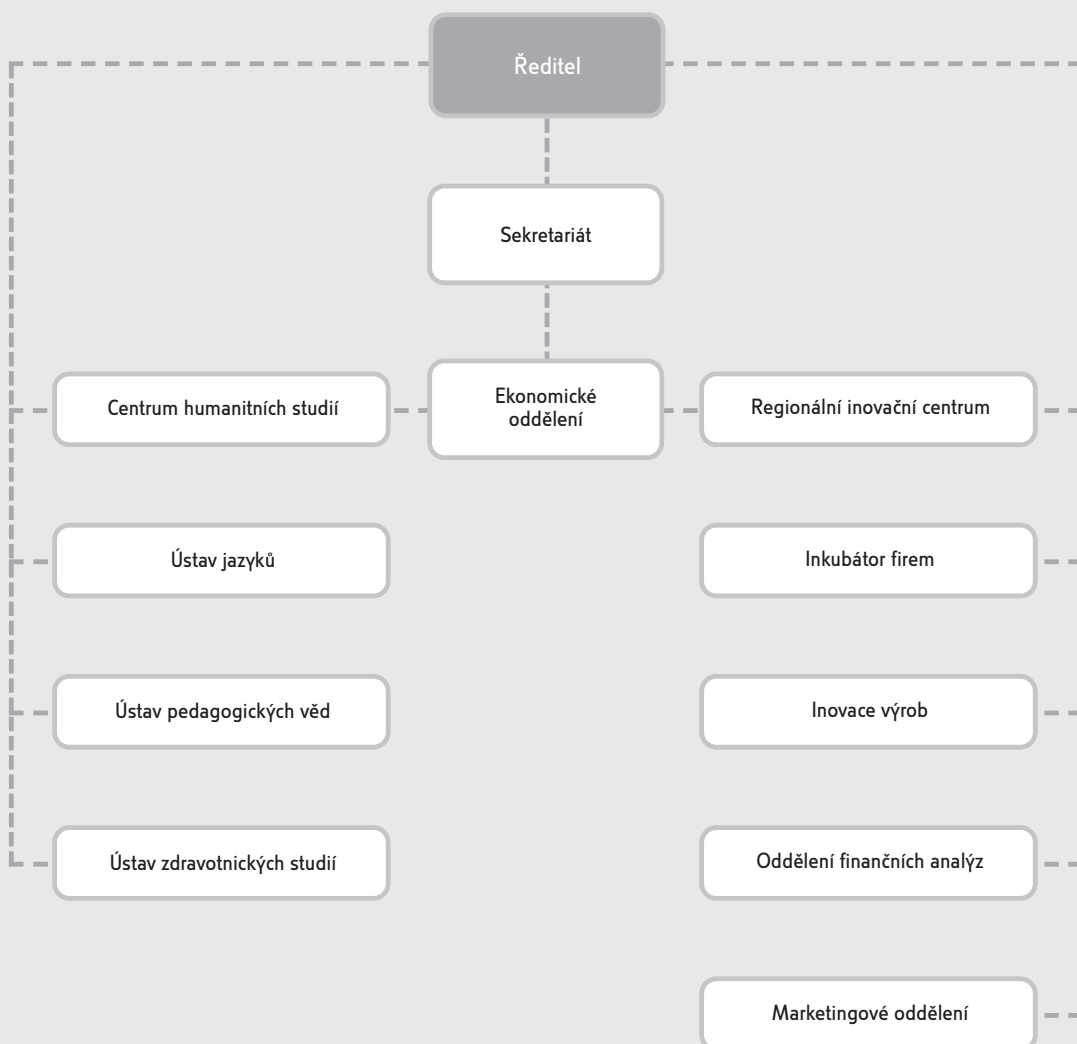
Ředitel

Sekretariát

Centrum humanitních studií

Ekonomické oddělení

Regionální inovační centrum

Ústav jazyků

Inkubátor firem

Ústav pedagogických věd

Inovace výrob

Ústav zdravotnických studií

Oddělení finančních analýz

Marketingové oddělení